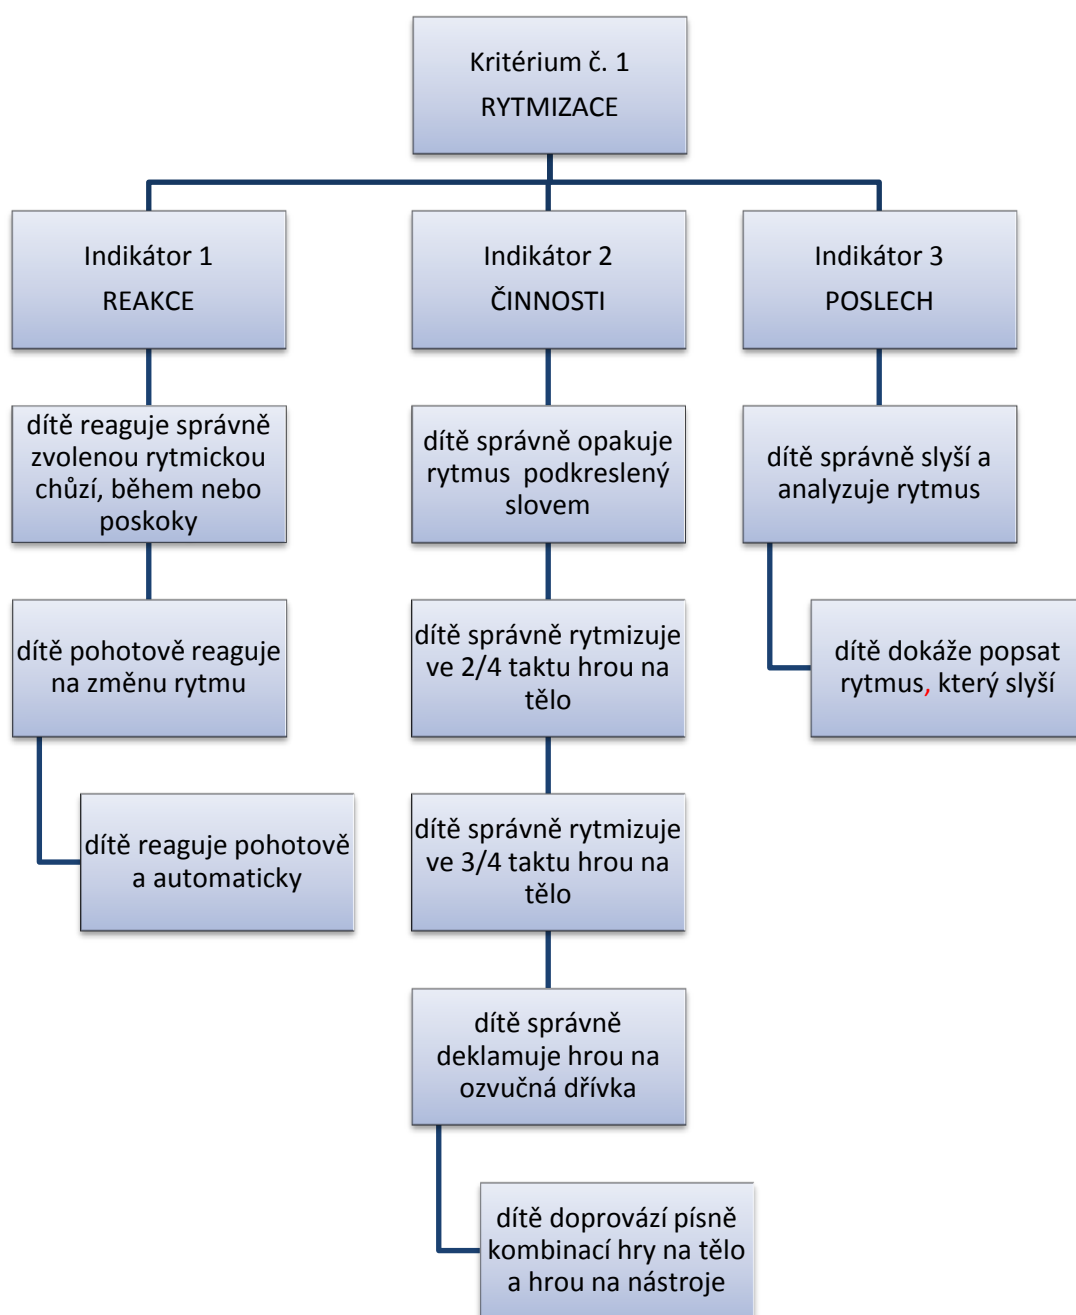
Kritérium č. 1
RYTMIZACE

Indikátor 1
REAKCE

dítě reaguje správně zvolenou rytmickou chůzí, během nebo poskoky

dítě pohotově reaguje na změnu rytmu

dítě reaguje pohotově a automaticky

Indikátor 2
ČINNOSTI

dítě správně opakuje rytmus podkreslený slovem

dítě správně rytmizuje ve 2/4 taktu hrou na tělo

dítě správně rytmizuje ve 3/4 taktu hrou na tělo

dítě správně deklamuje hrou na ozvučná dřívka

dítě doprovází písně kombinací hry na tělo a hrou na nástroje

Indikátor 3
POSLECH

dítě správně slyší a analyzuje rytmus

dítě dokáže popsat rytmus, který slyší